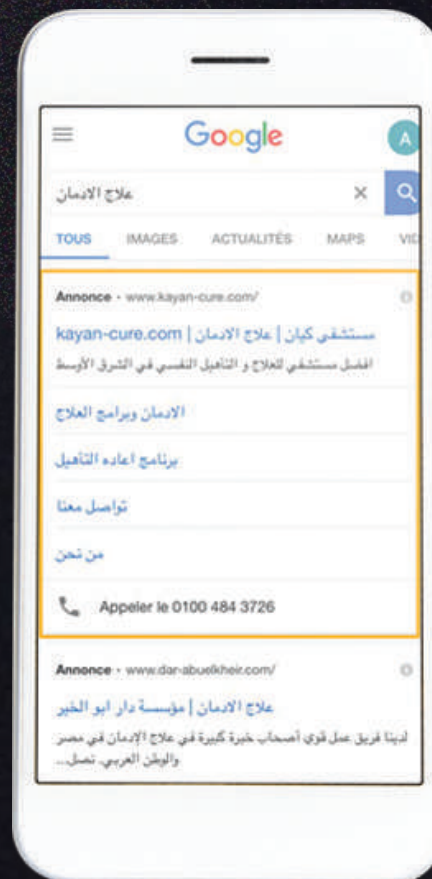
Google

A

علاج الادمان

×

TOUS IMAGES ACTUALITÉS MAPS VID

Annonce · www.kayan-cure.com/

kayan-cure.com | مستشفي كيان | علاج الادمان

افضل مستشفي للعلاج و التأهيل النفسي في الشرق الأوسط

الادمان وبرامج العلاج

برنامج اعاده التأهيل

تواصل معنا

من نحن

Appeler le 0100 484 3726

Annonce · www.dar-abuelkheir.com/

علاج الادمان | مؤسسة دار ابو الخير

لدينا فريق عمل قوي أصحاب خبرة كبيرة في علاج الادمان في مصر والوطن العربي. تصل...